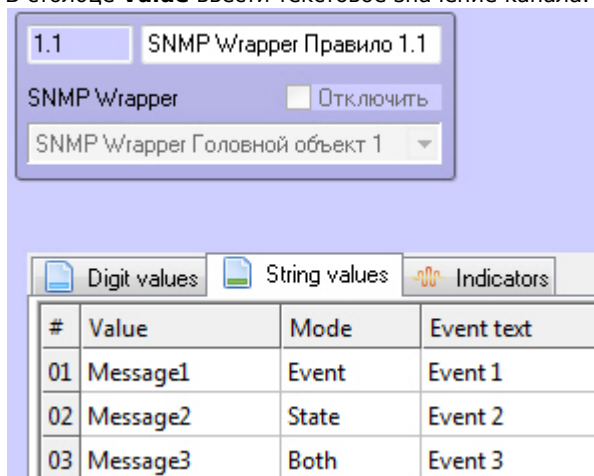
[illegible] Value ввести текстовое значение канала.

1.1
SNMP Wrapper Правило 1.1
SNMP Wrapper
Отключить
SNMP Wrapper Головной объект 1

Digit values
String values
Indicators

| # | Value | Mode | Event text |
|---|---|---|---|
| 01 | Message1 | Event | Event 1 |
| 02 | Message2 | State | Event 2 |
| 03 | Message3 | Both | Event 3 |